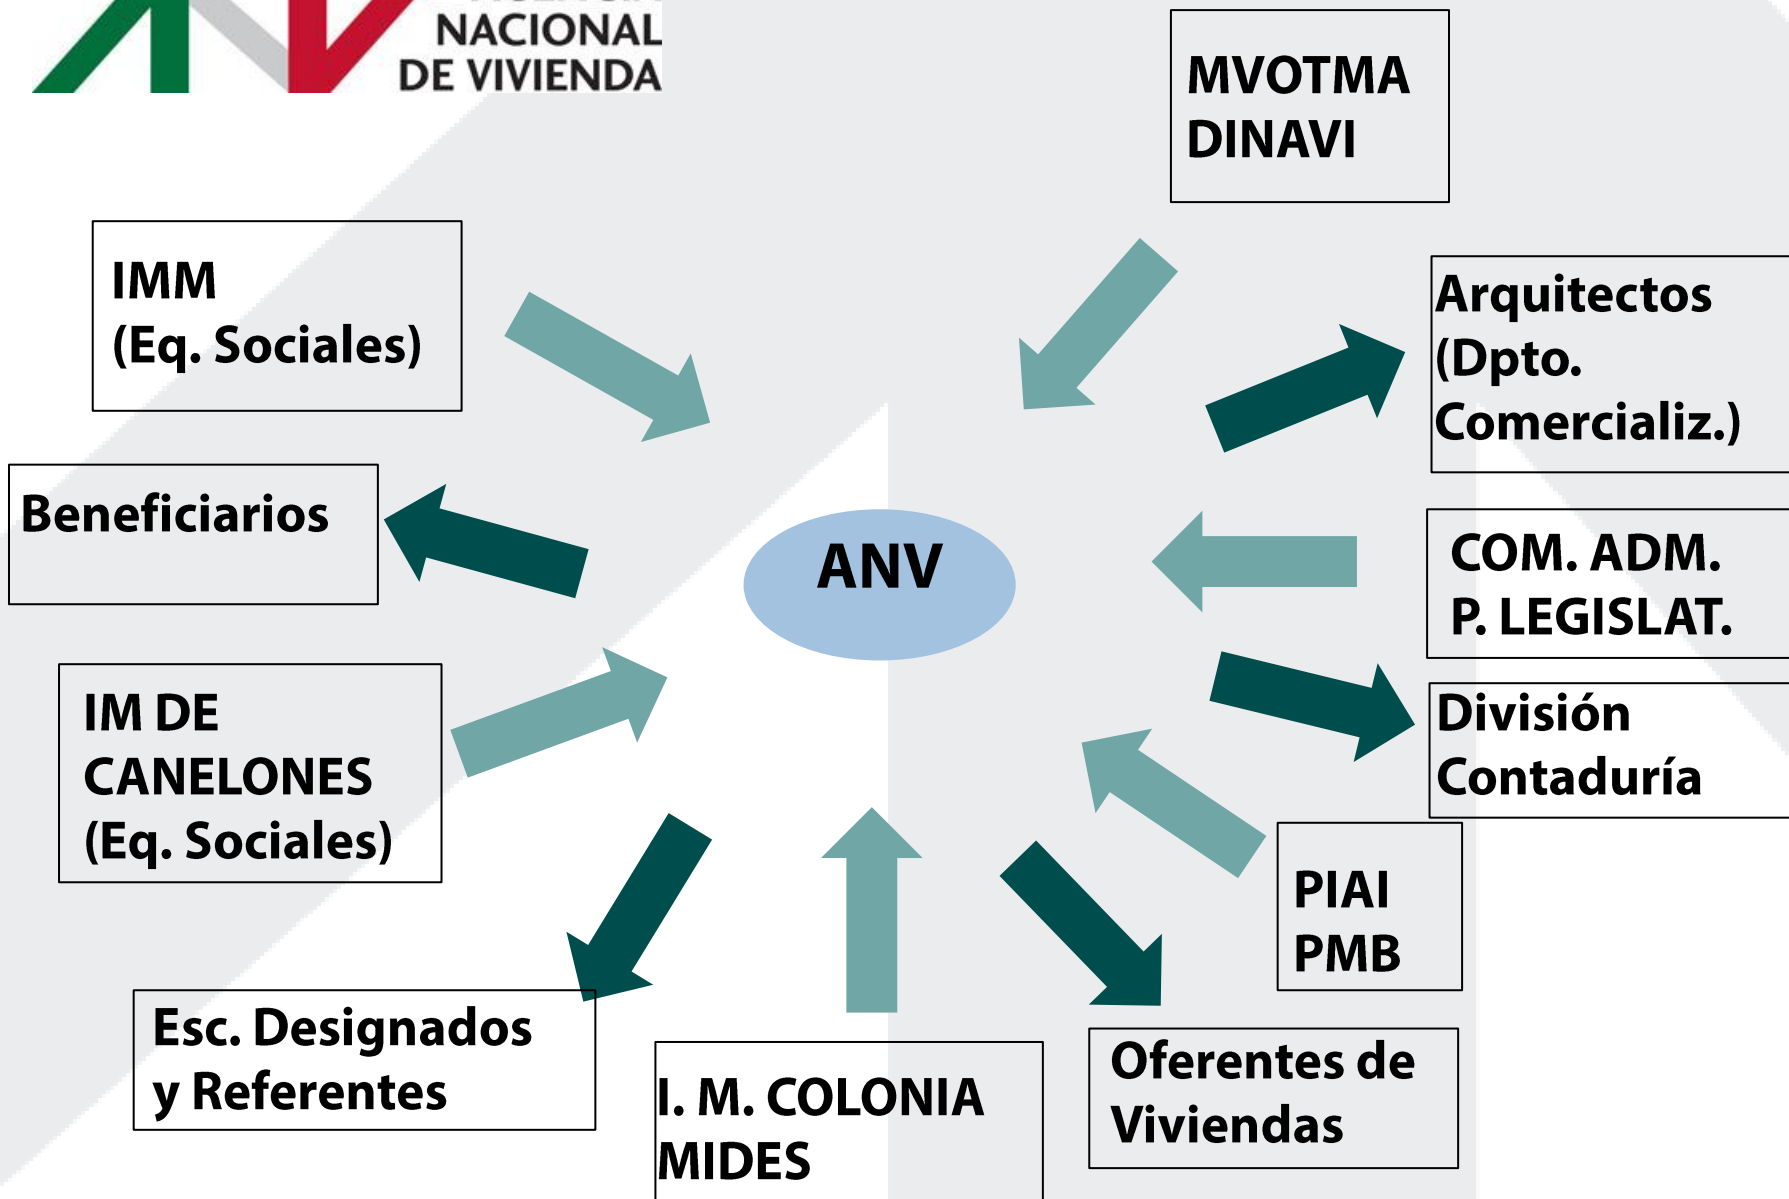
NACIONAL
DE VIVIENDA

MVOTMA
DINAVI

IMM
(Eq. Sociales)

Arquitectos
(Dpto.
Comercializ.)

Beneficiarios

ANV

COM. ADM.
P. LEGISLAT.

IM DE
CANELONES
(Eq. Sociales)

División
Contaduría

PIAI
PMB

Esc. Designados
y Referentes

I. M. COLONIA
MIDES

Oferentes de
Viviendas